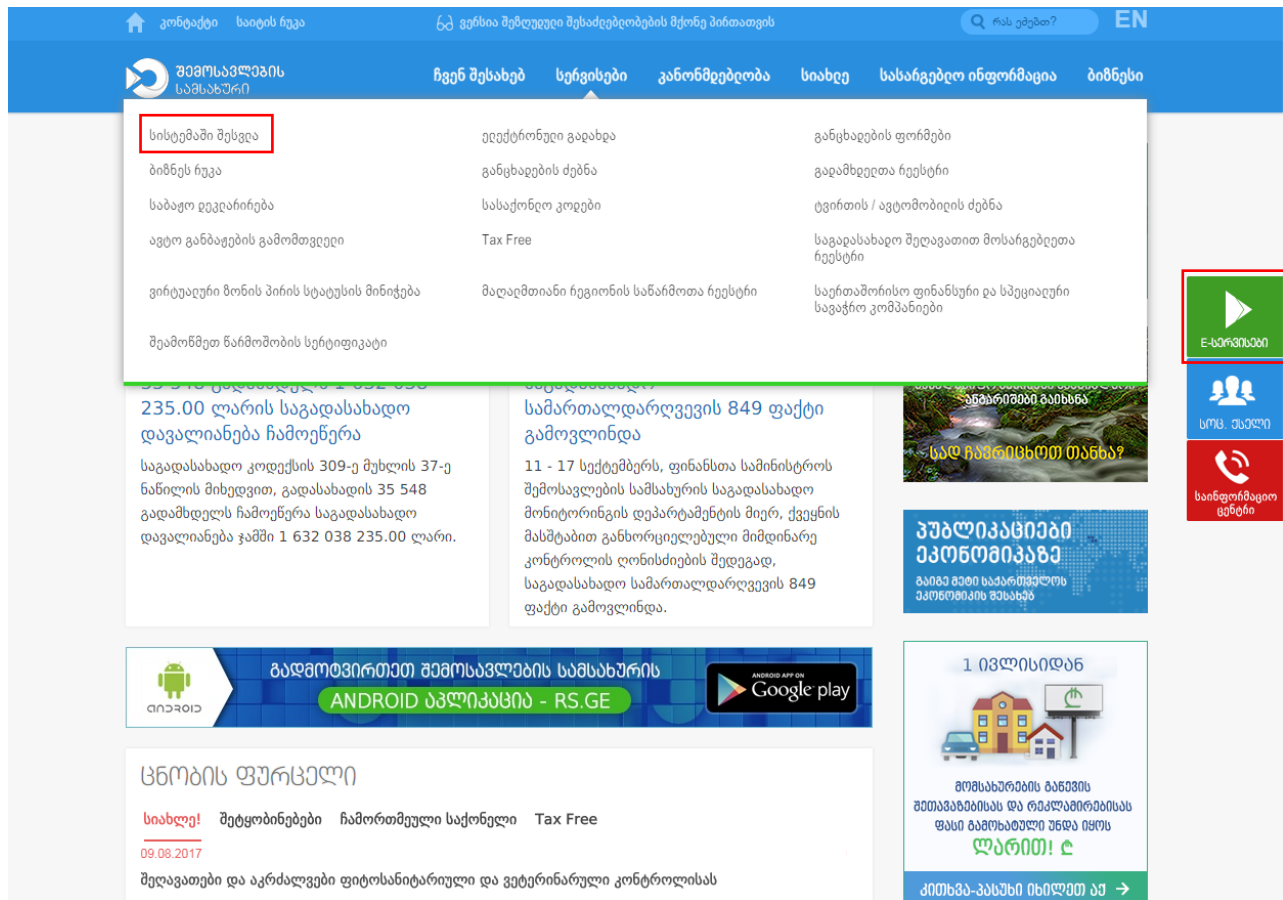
კონტაქტი საიტის რუკა ვერსია შეზღუდული შესაძლებლობის მქონე პირთათვის რას ეძებთ? EN

შემოსავლების სამსახური

ჩვენ შესახებ სერვისები კანონმდებლობა სიახლე სასარგებლო ინფორმაცია ბიზნესი

სისტემაში შესვლა
ბიზნეს რუკა
საბაჟო დეკლარირება
ავტო განბაჟების გამომთვლელი
ვირტუალური ზონის პირის სტატუსის მინიჭება
შემოწმეთ წარმოშობის სერტიფიკატი

ელექტრონული გადახდა
განცხადების ძებნა
სასაქონლო კოდები
Tax Free
მაღალმთიანი რეგიონის საწარმოთა რეესტრი

განცხადების ფორმები
გადამხდელთა რეესტრი
ტვირთის / ავტომობილის ძებნა
საგადასახადო შეღავათით მოსარგებლეთა რეესტრი
საერთაშორისო ფინანსური და სპეციალური სავაჭრო კომპანიები

E-სერვისები

სოც. ქსელი

საინფორმაციო ცენტრი

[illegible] 235.00 ლარის საგადასახადო დავალიანება ჩამოეწერა

საგადასახადო კოდექსის 309-ე მუხლის 37-ე ნაწილის მიხედვით, გადასახადის 35 548 გადამხდელს ჩამოეწერა საგადასახადო დავალიანება ჯამში 1 632 038 235.00 ლარი.

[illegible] სამართალდარღვევის 849 ფაქტი გამოვლინდა

11 - 17 სექტემბერს, ფინანსთა სამინისტროს შემოსავლების სამსახურის საგადასახადო მონიტორინგის დეპარტამენტის მიერ, ქვეყნის მასშტაბით განხორციელებული მიმდინარე კონტროლის ღონისძიების შედეგად, საგადასახადო სამართალდარღვევის 849 ფაქტი გამოვლინდა.

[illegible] გაიხსნა
სად ჩავრიცხოთ თანხა?

პუბლიკაციები ეკონომიკაზე
გაიგე მეტი საქართველოს ეკონომიკის შესახებ

android
გადმოტვირთეთ შემოსავლების სამსახურის
ANDROID აპლიკაცია - RS.GE
ANDROID APP ON Google play

1 ივლისიდან
მომსახურების გაწევის შეთავაზებისას და რეკლამირებისას ფასი გამოხატული უნდა იყოს ლარით! ₾
კითხვა-პასუხი იხილეთ აქ →

ცნობის ფურცელი

სიახლე! შეტყობინებები ჩამორთმეული საქონელი Tax Free

09.08.2017
შეღავათები და აკრძალვები ფიტოსანიტარიული და ვეტერინარული კონტროლისას